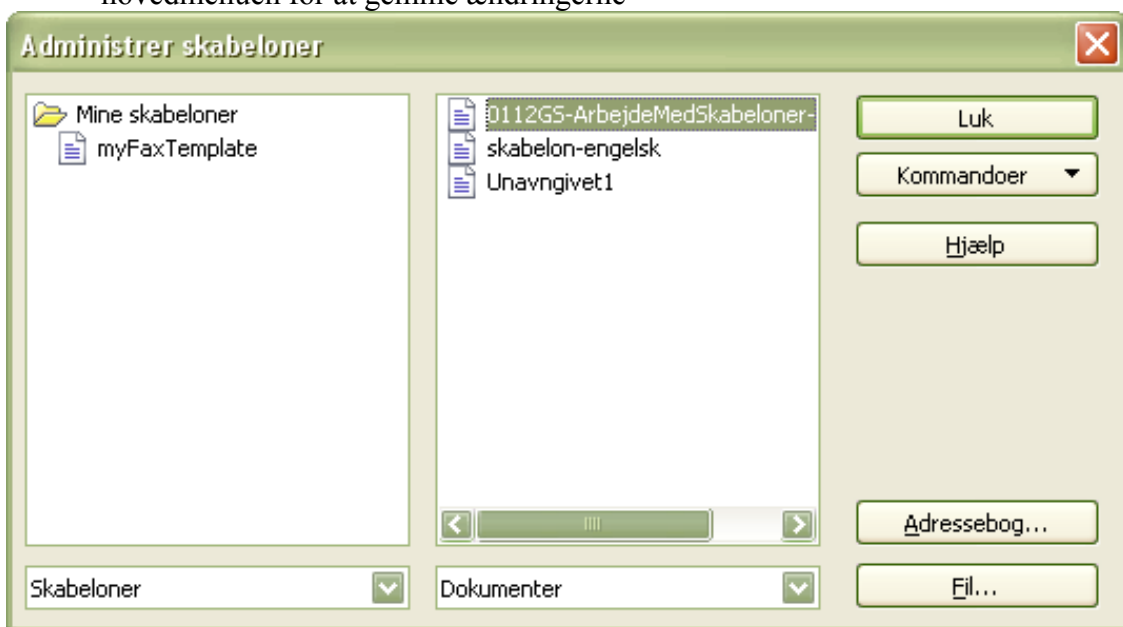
hovedmenuen for at gemme ændringerne

Administrer skabeloner

Mine skabeloner
myFaxTemplate

0112GS-ArbejdeMedSkabeloner-
skabelon-engelsk
Unavngivet1

Luk
Kommandoer
Hjælp

Adressebog...

Skabeloner
Dokumenter
Fil...